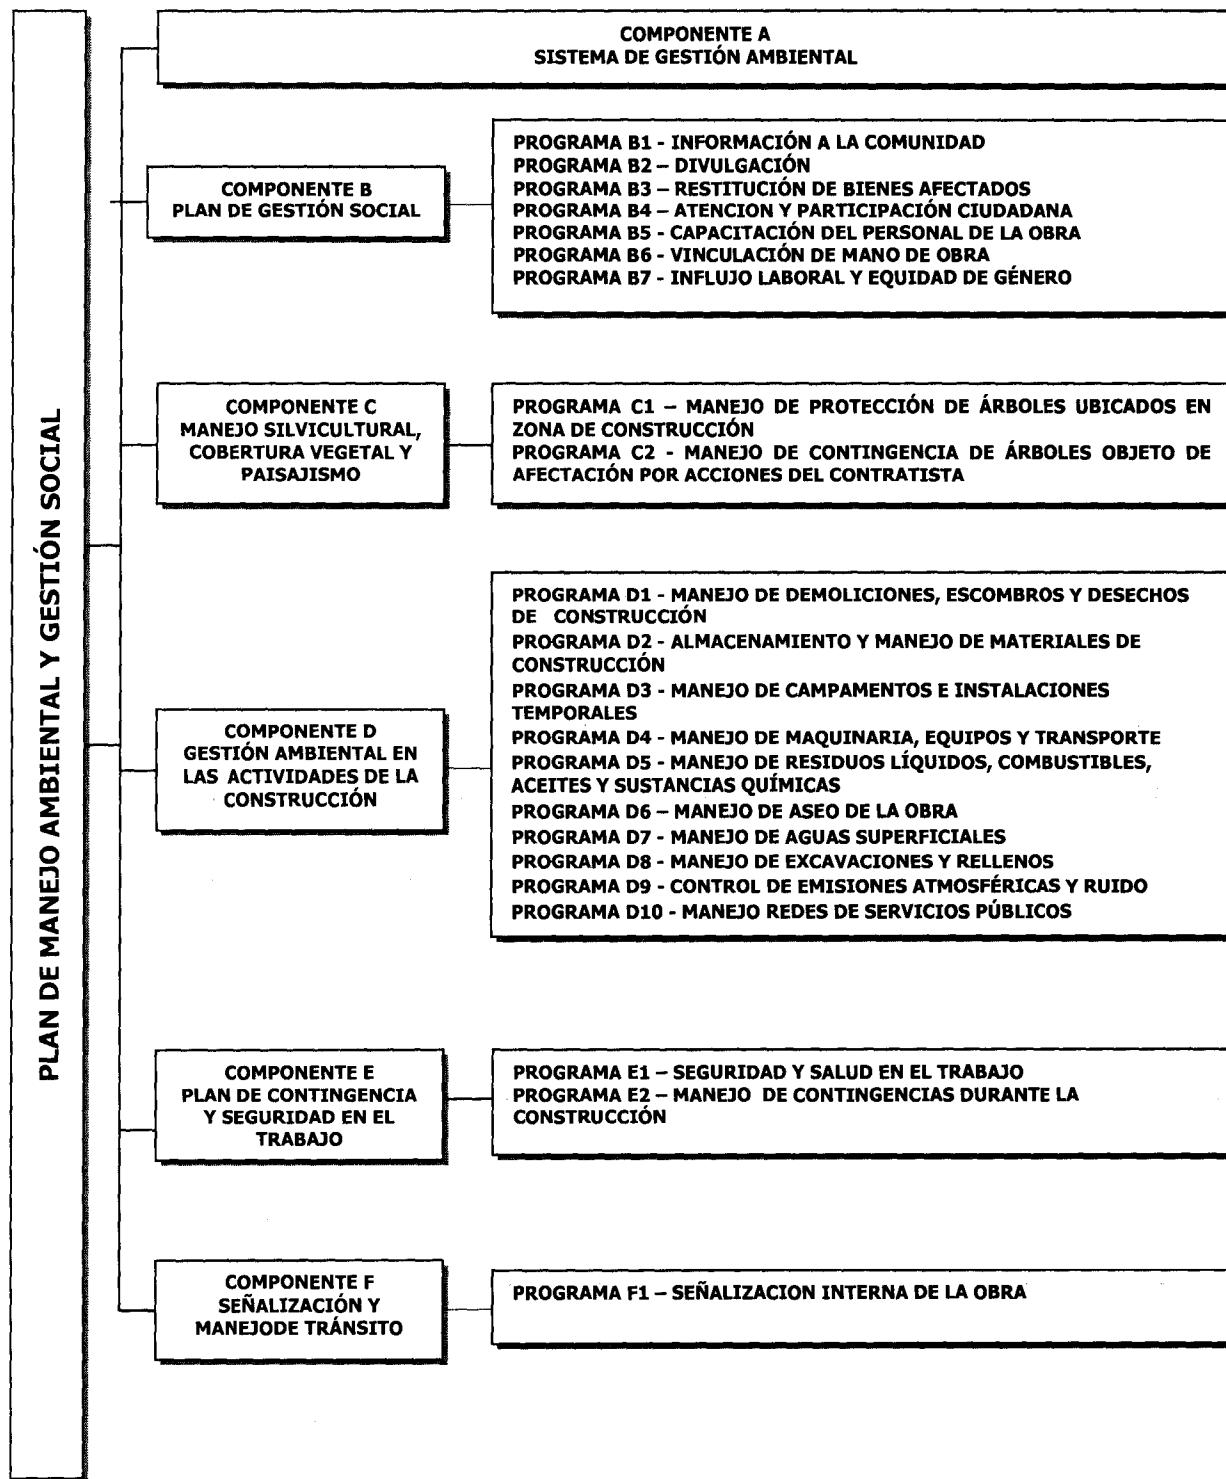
PLAN DE MANEJO AMBIENTAL Y GESTIÓN SOCIAL

COMPONENTE A
SISTEMA DE GESTIÓN AMBIENTAL

COMPONENTE B
PLAN DE GESTIÓN SOCIAL

PROGRAMA B1 - INFORMACIÓN A LA COMUNIDAD
PROGRAMA B2 – DIVULGACIÓN
PROGRAMA B3 – RESTITUCIÓN DE BIENES AFECTADOS
PROGRAMA B4 – ATENCION Y PARTICIPACIÓN CIUDADANA
PROGRAMA B5 - CAPACITACIÓN DEL PERSONAL DE LA OBRA
PROGRAMA B6 - VINCULACIÓN DE MANO DE OBRA
PROGRAMA B7 - INFLUJO LABORAL Y EQUIDAD DE GÉNERO

COMPONENTE C
MANEJO SILVICULTURAL, COBERTURA VEGETAL Y PAISAJISMO

PROGRAMA C1 – MANEJO DE PROTECCIÓN DE ÁRBOLES UBICADOS EN ZONA DE CONSTRUCCIÓN
PROGRAMA C2 - MANEJO DE CONTINGENCIA DE ÁRBOLES OBJETO DE AFECTACIÓN POR ACCIONES DEL CONTRATISTA

COMPONENTE D
GESTIÓN AMBIENTAL EN LAS ACTIVIDADES DE LA CONSTRUCCIÓN

PROGRAMA D1 - MANEJO DE DEMOLICIONES, ESCOMBROS Y DESECHOS DE CONSTRUCCIÓN
PROGRAMA D2 - ALMACENAMIENTO Y MANEJO DE MATERIALES DE CONSTRUCCIÓN
PROGRAMA D3 - MANEJO DE CAMPAMENTOS E INSTALACIONES TEMPORALES
PROGRAMA D4 - MANEJO DE MAQUINARIA, EQUIPOS Y TRANSPORTE
PROGRAMA D5 - MANEJO DE RESIDUOS LÍQUIDOS, COMBUSTIBLES, ACEITES Y SUSTANCIAS QUÍMICAS
PROGRAMA D6 – MANEJO DE ASEO DE LA OBRA
PROGRAMA D7 - MANEJO DE AGUAS SUPERFICIALES
PROGRAMA D8 - MANEJO DE EXCAVACIONES Y RELLENOS
PROGRAMA D9 - CONTROL DE EMISIONES ATMOSFÉRICAS Y RUIDO
PROGRAMA D10 - MANEJO REDES DE SERVICIOS PÚBLICOS

COMPONENTE E
PLAN DE CONTINGENCIA Y SEGURIDAD EN EL TRABAJO

PROGRAMA E1 – SEGURIDAD Y SALUD EN EL TRABAJO
PROGRAMA E2 – MANEJO DE CONTINGENCIAS DURANTE LA CONSTRUCCIÓN

COMPONENTE F
SEÑALIZACIÓN Y MANEJODE TRÁNSITO

PROGRAMA F1 – SEÑALIZACION INTERNA DE LA OBRA